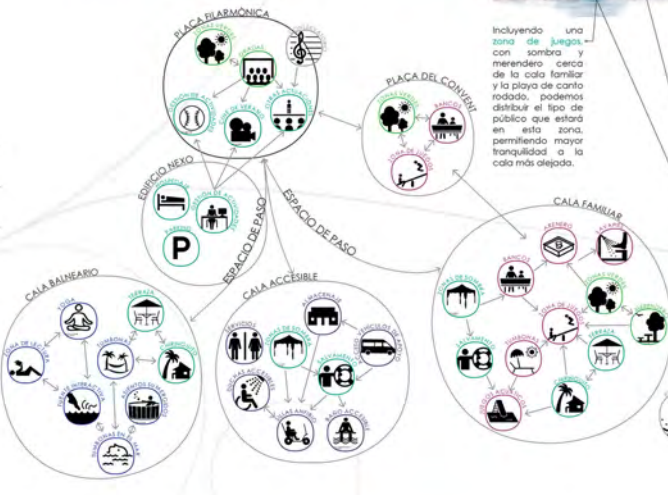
PLAÇA FILARMÒNICA

ZONAS VERDES

GRADAS

ESCENARIO

ESCUELA DE MÚSICA

ZONA DE ACTIVIDADES

CINE DE VERANO

CONCIERTOS

PLAÇA DEL CONVENT

ZONAS VERDES

BANCOS

ZONA DE JUEGOS

Incluyendo una zona de juegos, con sombra y merendero cerca de la cala familiar y la playa de canto rodado, podemos distribuir el tipo de público que estará en esta zona, permitiendo mayor tranquilidad a la cala más alejada.

EDIFICIO NEXO

ALOJAMIENTO

ZONA DE ACTIVIDADES

PARKING

P

ESPACIO DE PASO

ESPACIO DE PASO

CALA BALNEARIO

YOGA

TERRAZA

ZONA DE LECTURA

TUMBONAS

CHIRINGUITO

ZONA DE HIDROTERAPIA

ASIENTOS SUMERGIDOS

TUMBONAS EN EL AGUA

CALA ACCESIBLE

ALMACENAJE

SERVICIOS

ZONAS DE SOMBRA

VEHÍCULOS DE APOYO

DUCHAS ACCESIBLES

SALVAMENTO

SILLAS ANFIBIAS

BAÑO ACCESIBLE

CALA FAMILIAR

ARENERO

HAMACAS

BANCOS

ZONAS DE SOMBRA

ZONAS VERDES

MERENDERO

ZONA DE JUEGOS

SALVAMENTO

TUMBONAS

TERRAZA

TOBOGÁN ACUÁTICO

CHIRINGUITO